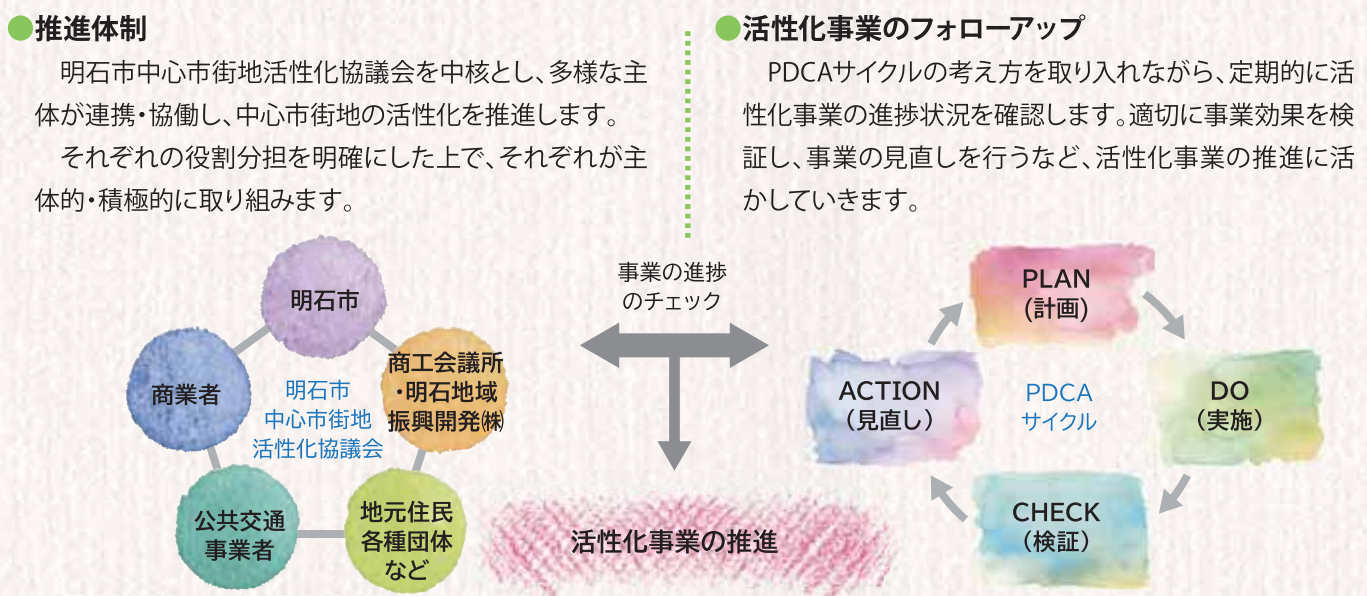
●推進体制

明石市中心市街地活性化協議会を中核とし、多様な主体が連携・協働し、中心市街地の活性化を推進します。

それぞれの役割分担を明確にした上で、それぞれが主体的・積極的に取り組みます。

明石市

商業者

明石市
中心市街地
活性化協議会

商工会議所
・明石地域
振興開発㈱

公共交通
事業者

地元住民
各種団体
など

●活性化事業のフォローアップ

PDCAサイクルの考え方を取り入れながら、定期的に活性化事業の進捗状況を確認します。適切に事業効果を検証し、事業の見直しを行うなど、活性化事業の推進に活かしていきます。

事業の進捗
のチェック

活性化事業の推進

PLAN
(計画)

DO
(実施)

CHECK
(検証)

ACTION
(見直し)

PDCA
サイクル